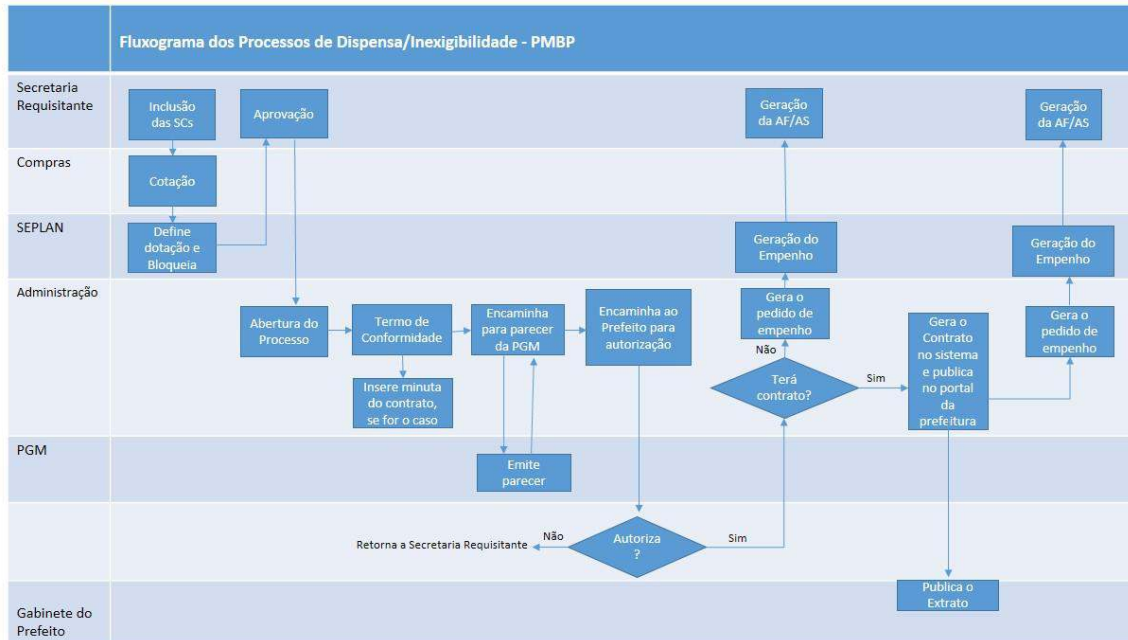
Fluxograma dos Processos de Dispensa/Inexigibilidade - PMBP

Secretaria Requisitante

Inclusão das SCs

Aprovação

Geração da AF/AS

Geração da AF/AS

Compras

Cotação

SEPLAN

Define dotação e Bloqueia

Geração do Empenho

Geração do Empenho

Administração

Abertura do Processo

Termo de Conformidade

Insere minuta do contrato, se for o caso

Encaminha para parecer da PGM

Encaminha ao Prefeito para autorização

Gera o pedido de empenho

Não

Terá contrato?

Sim

Gera o Contrato no sistema e publica no portal da prefeitura

Gera o pedido de empenho

PGM

Emite parecer

Retorna a Secretaria Requisitante

Não

Autoriza ?

Sim

Publica o Extrato

Gabinete do Prefeito